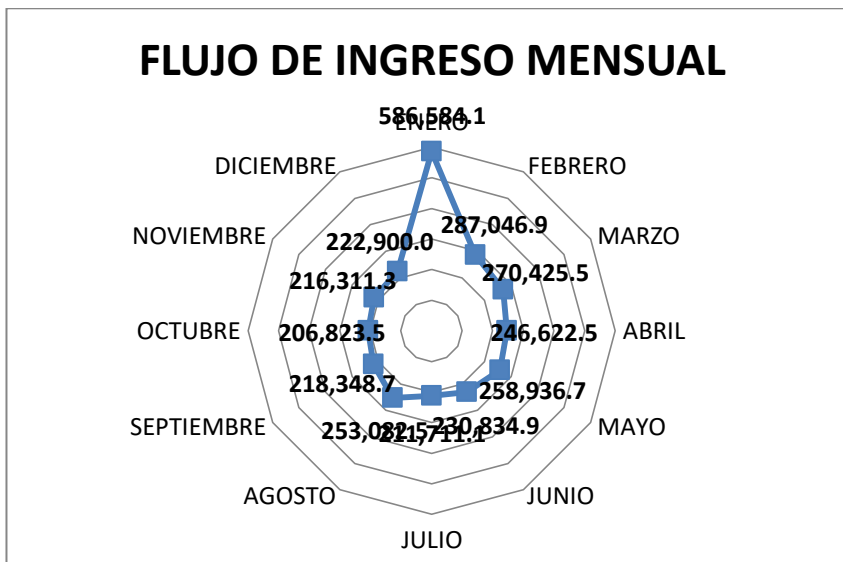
FLUJO DE INGRESO MENSUAL

ENERO
586,584.1
FEBRERO
287,046.9
MARZO
270,425.5
ABRIL
246,622.5
MAYO
258,936.7
JUNIO
230,834.9
JULIO
211,711.1
AGOSTO
253,082.5
SEPTIEMBRE
218,348.7
OCTUBRE
206,823.5
NOVIEMBRE
216,311.3
DICIEMBRE
222,900.0